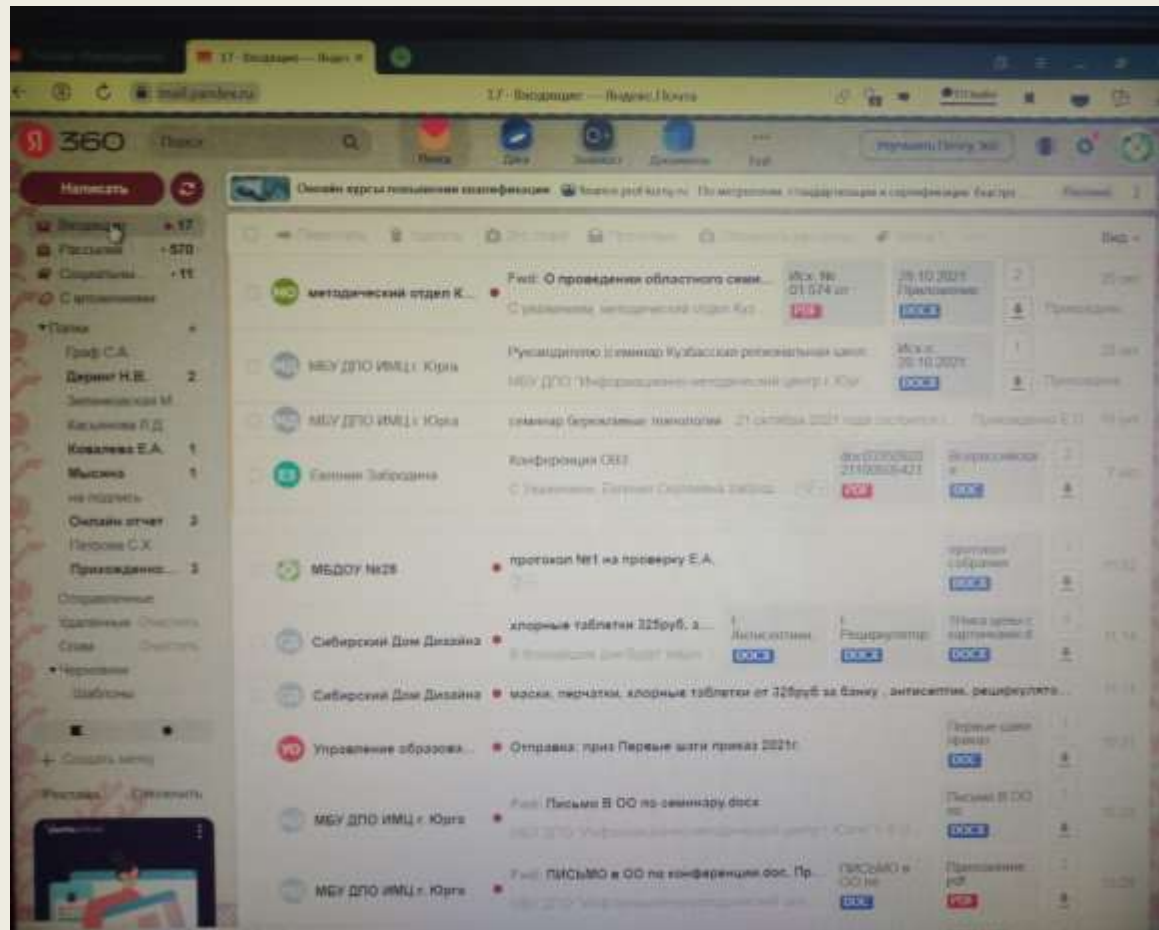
17 · Входящие — Яндекс.Почта

mail.yandex.ru

360 Поиск

Почта Диск Телемост Документы

Написать

Онлайн курсы повышения квалификации

Входящие 17
Рассылки 570
Социальные 11
С вложениями

Папки
Граф С.А.
Дериют Н.В. 2
Кисилева Л.Д.
Ковалева Е.А. 1
Мысина 1
на подпись
Онлайн отчет 3
Петрова С.Х.
Приложенно... 3
Отправленные
Удаленные Очистить
Спам Очистить
Черновики
Шаблоны

Создать папку

Реклама

Вид

методический отдел К... Fwd: О проведении областного семи... С уважением, методический отдел Куз... Исх. № 01-574 от PDF 29.10.2021 Приложение DOCX 2

МБУ ДПО ИМЦ г. Юрга Руководителю (семинар Кузбасские региональные цент... МБУ ДПО "Информационно-методический центр г. Юрг DOCX 29.10.2021 1

МБУ ДПО ИМЦ г. Юрга семинар бережливые технологии 21 октября 2021 года состоится

Евгения Забродина Конференция ОВЗ С Уважением, Евгения Сергеевна Забрад PDF DOC 2

МБДОУ №28 протокол №1 на проверку Е.А. протокол собрания DOCX 11:32

Сибирский Дом Дизайна хлорные таблетки 325руб. з... 1 Антисептики DOCX 1 Рециркулятор DOCX DOCX

Сибирский Дом Дизайна маски, перчатки, хлорные таблетки от 325руб за банку , антисептик, рециркулято...

Управление образова... Отправка: приз Первые шаги приказ 2021г. Первые шаги приказ DOC

МБУ ДПО ИМЦ г. Юрга Fwd: Письмо В ОО по семинару.docx Письмо В ОО по DOCX

МБУ ДПО ИМЦ г. Юрга Fwd: ПИСЬМО в ОО по конференции doc. Пр... ПИСЬМО в ОО по DOC Приложение pdf PDF